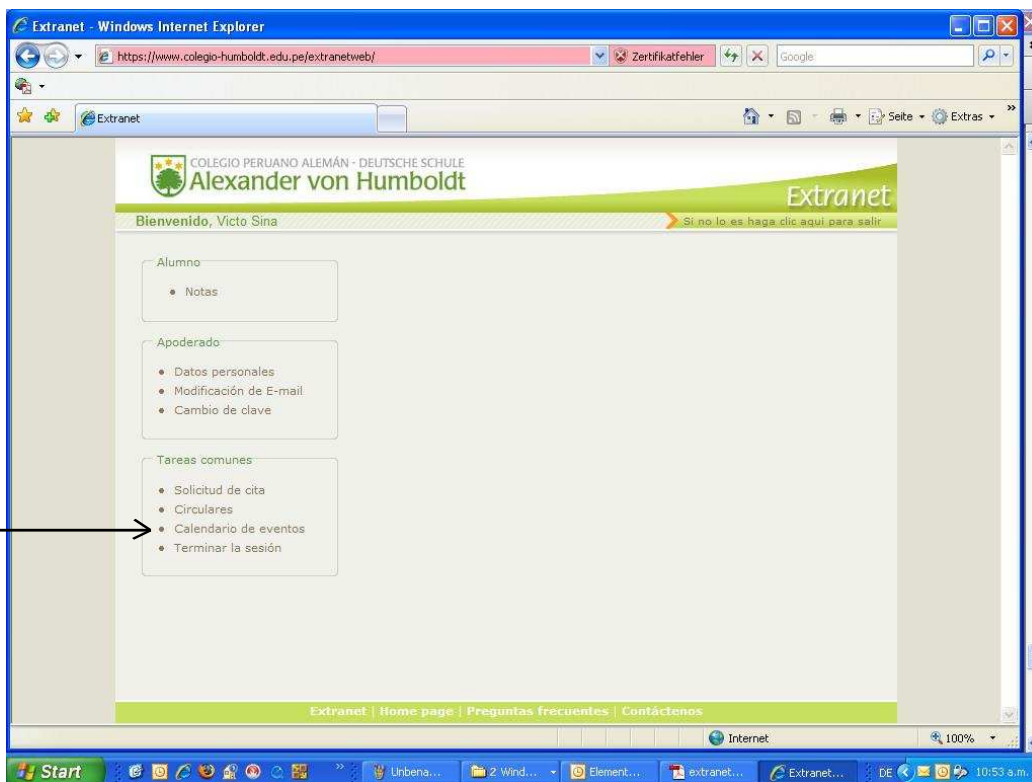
Extranet - Windows Internet Explorer

https://www.colegio-humboldt.edu.pe/extranetweb/

Zertifikatfehler

Google

Extranet

Seite

Extras

COLEGIO PERUANO ALEMÁN - DEUTSCHE SCHULE
Alexander von Humboldt

Extranet

Bienvenido, Victo Sina

Si no lo es haga clic aquí para salir

Alumno

• Notas

Apoderado

• Datos personales
• Modificación de E-mail
• Cambio de clave

Tareas comunes

• Solicitud de cita
• Circulares
• Calendario de eventos
• Terminar la sesión

Extranet | Home page | Preguntas frecuentes | Contáctenos

Internet

100%

Start

Unbena...

2 Wind...

Element...

extranet...

Extranet...

DE

10:53 a.m.